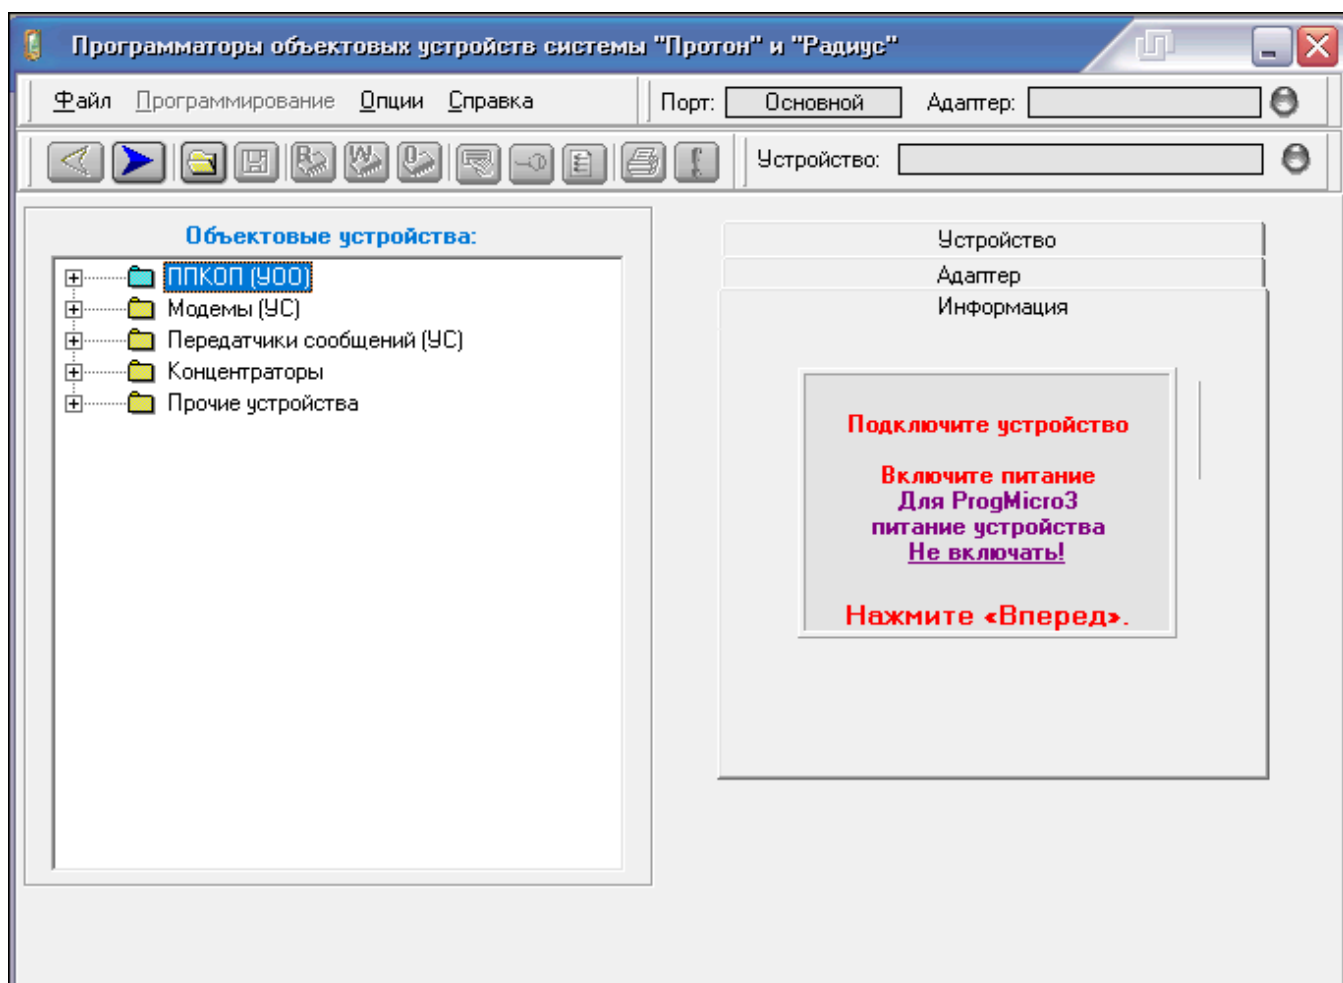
Программаторы объектовых устройств системы "Протон" и "Радиус"

Файл Программирование Опции Справка

Порт: Основной Адаптер:

Устройство:

Объектовые устройства:

ППКОП (УОО)
Модемы (УС)
Передатчики сообщений (УС)
Концентраторы
Прочие устройства

Устройство
Адаптер
Информация

Подключите устройство

Включите питание
Для ProgMicro3
питание устройства
Не включать!

Нажмите «Вперед».